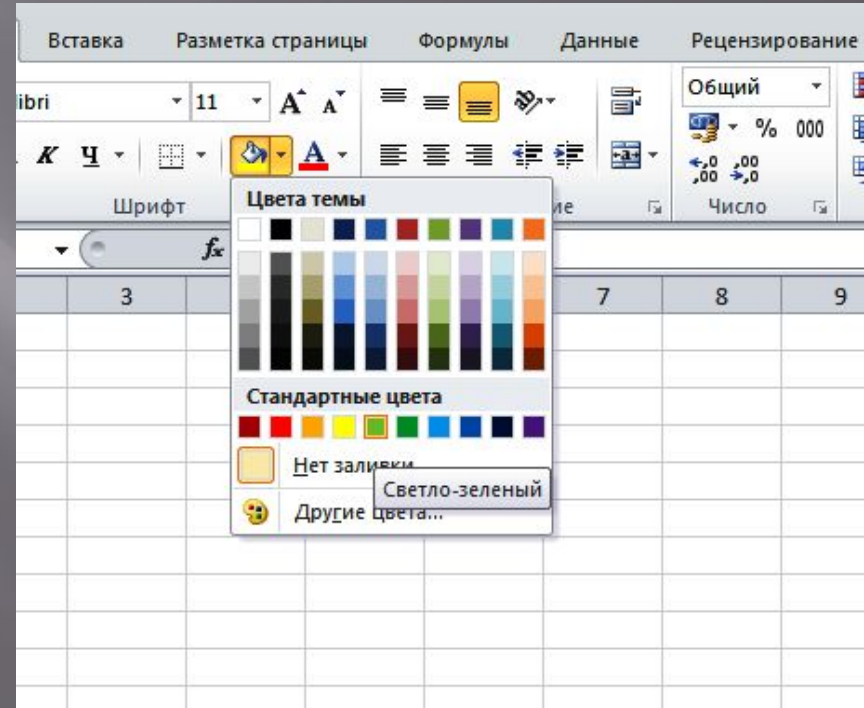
Вставка Разметка страницы Формулы Данные Рецензирование

ibri 11 A A

Общий

% 000

К Ч

,0 ,00
,00 ,0

Шрифт

Число

Цвета темы

3 7 8 9

Стандартные цвета

Нет заливки

Светло-зеленый

Другие цвета...